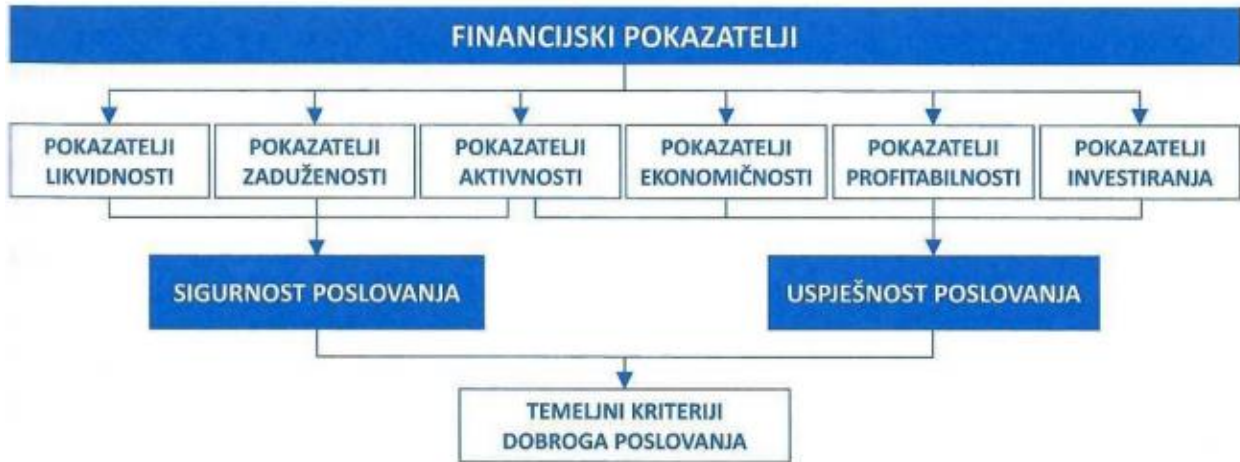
FINANCIJSKI POKAZATELJI

POKAZATELJI LIKVIDNOSTI

POKAZATELJI ZADUŽENOSTI

POKAZATELJI AKTIVNOSTI

POKAZATELJI EKONOMIČNOSTI

POKAZATELJI PROFITABILNOSTI

POKAZATELJI INVESTIRANJA

SIGURNOST POSLOVANJA

USPJEŠNOST POSLOVANJA

TEMELJNI KRITERIJI DOBROGA POSLOVANJA